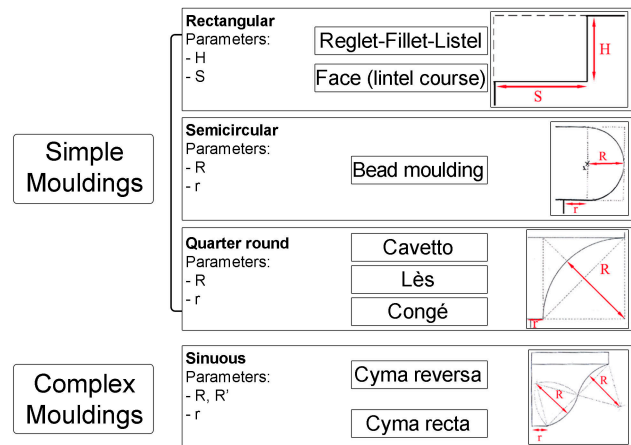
Simple Mouldings

Rectangular
Parameters:
- H
- S

Reglet-Fillet-Listel

Face (lintel course)

H

S

Semicircular
Parameters:
- R
- r

Bead moulding

R

r

Quarter round
Parameters:
- R
- r

Cavetto

Lès

Congé

R

r

Complex Mouldings

Sinuous
Parameters:
- R, R'
- r

Cyma reversa

Cyma recta

R

R

r